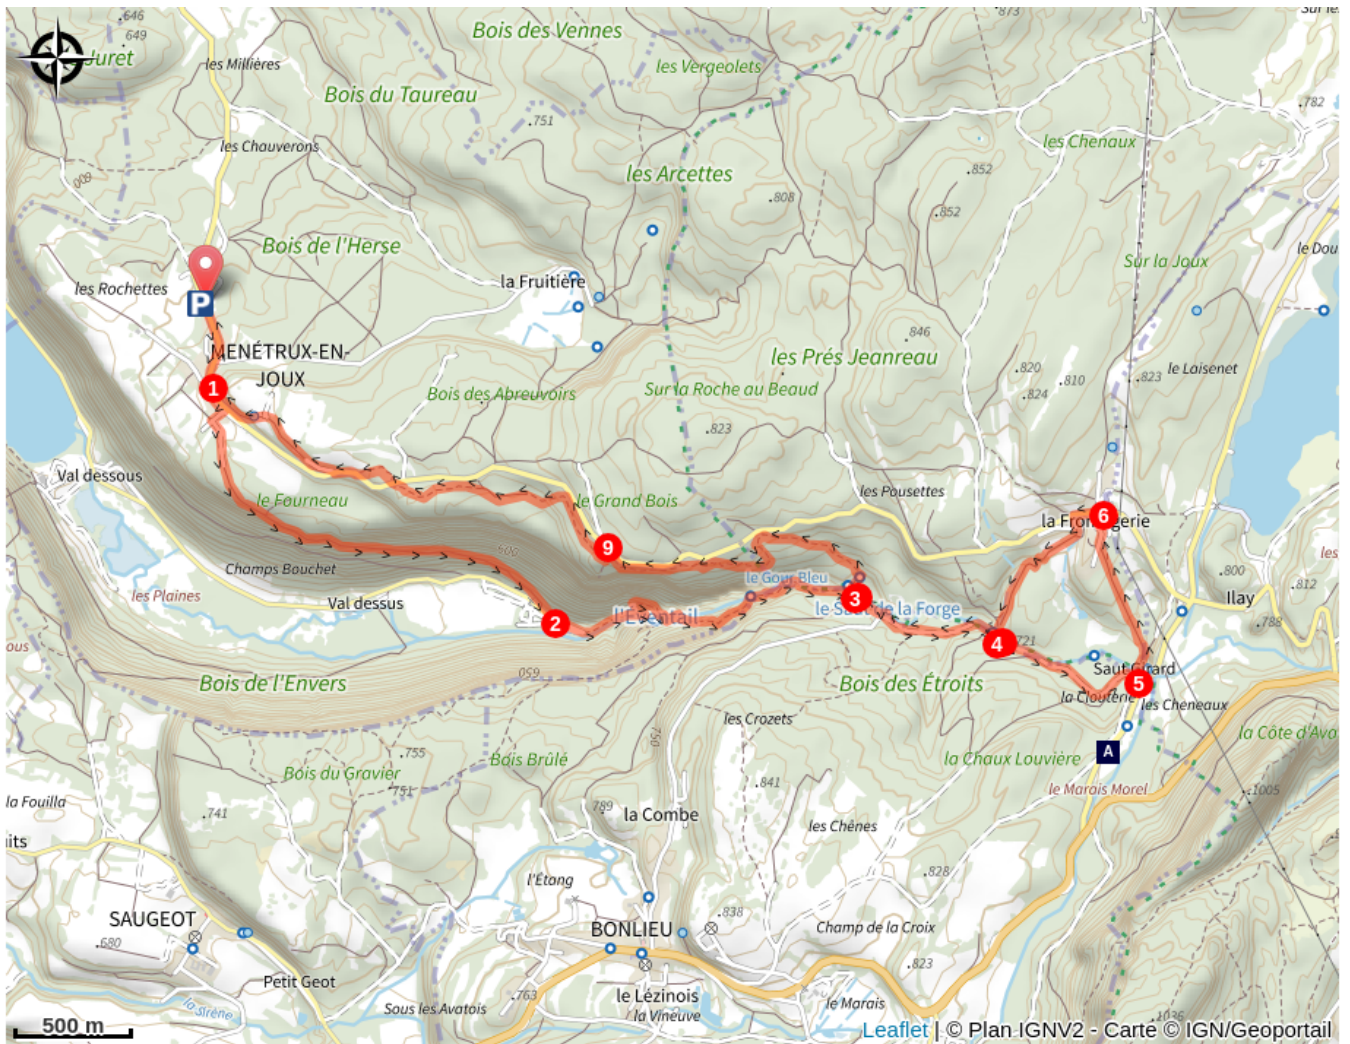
.646
.649
Juret
les Millières
Bois des Vennes
les Vergeolets
.873
Sur les
Bois du Taureau
.751
.782
les Chauverons
les Chenaux
les Arcettes
.852
.808
.852
Bois de l'Herse
le Dou
Sur la Joux
les Rochettes
la Fruitière
P
MENÉTRUX-EN-JOUX
.846
les Prés Jeanreau
.820
le Laisenet
1
.810
.823
Bois des Abreuvoirs
Sur la Roche au Beaud
.824
.823
Val dessous
le Fourneau
le Grand Bois
les Pousettes
la Fromagerie
6
9
Champs Bouchet
le Gour Bleu
.800
les
les Plaines
Val dessus
3
le Saut de la Forge
Ilay
.812
2
L'Eventail
.788
ous
4
.721
Saut Girard
5
la Cloutene
les Cheneaux
Bois de l'Envers
Bois des Étroits
les Crozets
A
la Côte d'Avo
.755
Bois du Gravier
Bois Brûlé
la Chaux Louvière
.841
le Marais Morel
.751
.1005
la Fouilla
.741
.789
la Combe
its
les Chênes
.828
l'Étang
SAUGEOT
.838
.680
BONLIEU
Champ de la Croix
.823
Petit Geot
le Lézinois
.763
la Vineuve
le Marais
la Sirène
Sous les Avatois
500 m
Leaflet | © Plan IGNV2 - Carte © IGN/Geoportail